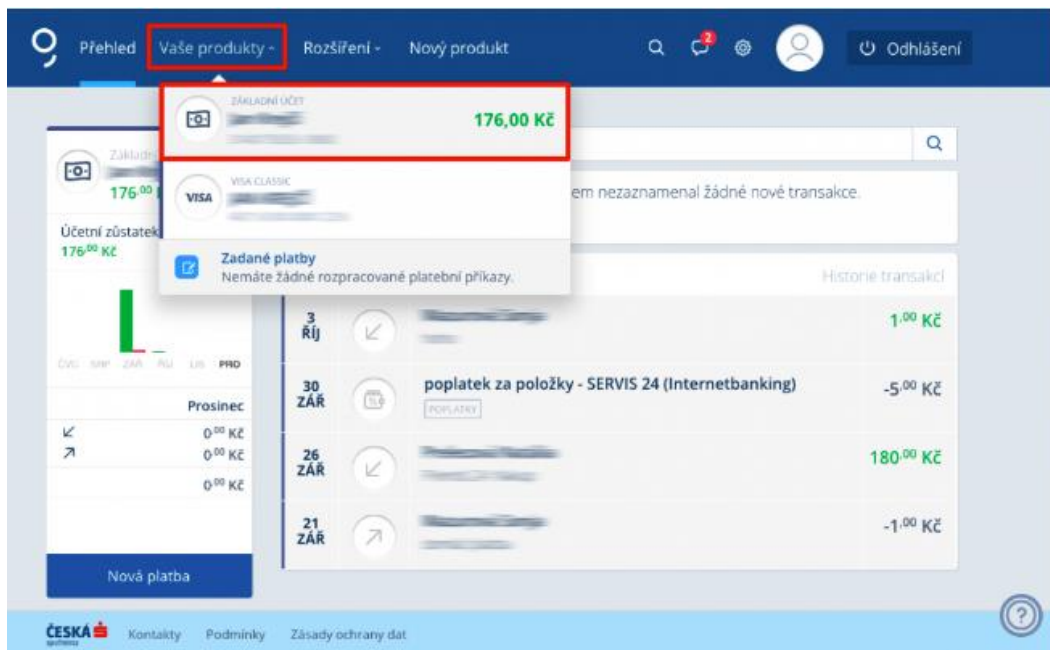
Přehled Vaše produkty Rozšíření Nový produkt 2 Odhlášení

ZÁKLADNÍ ÚČET
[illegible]
176,00 Kč

VISA
VISA CLASSIC
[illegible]

Zadané platby
Nemáte žádné rozpracované platební příkazy.

Základní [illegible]
176,00 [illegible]

Účetní zůstatek
176,00 Kč

ČVC SRP ZÁŘ ŘÍJ LIS PRO

Prosinec
0,00 Kč
0,00 Kč
0,00 Kč

Nová platba

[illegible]em nezaznamenal žádné nové transakce.

Historie transakcí

3 ŘÍJ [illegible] 1,00 Kč

30 ZÁŘ poplatek za položky - SERVIS 24 (Internetbanking) POPLATKY -5,00 Kč

26 ZÁŘ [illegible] 180,00 Kč

21 ZÁŘ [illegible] -1,00 Kč

ČESKÁ spořitelna Kontakty Podmínky Zásady ochrany dat